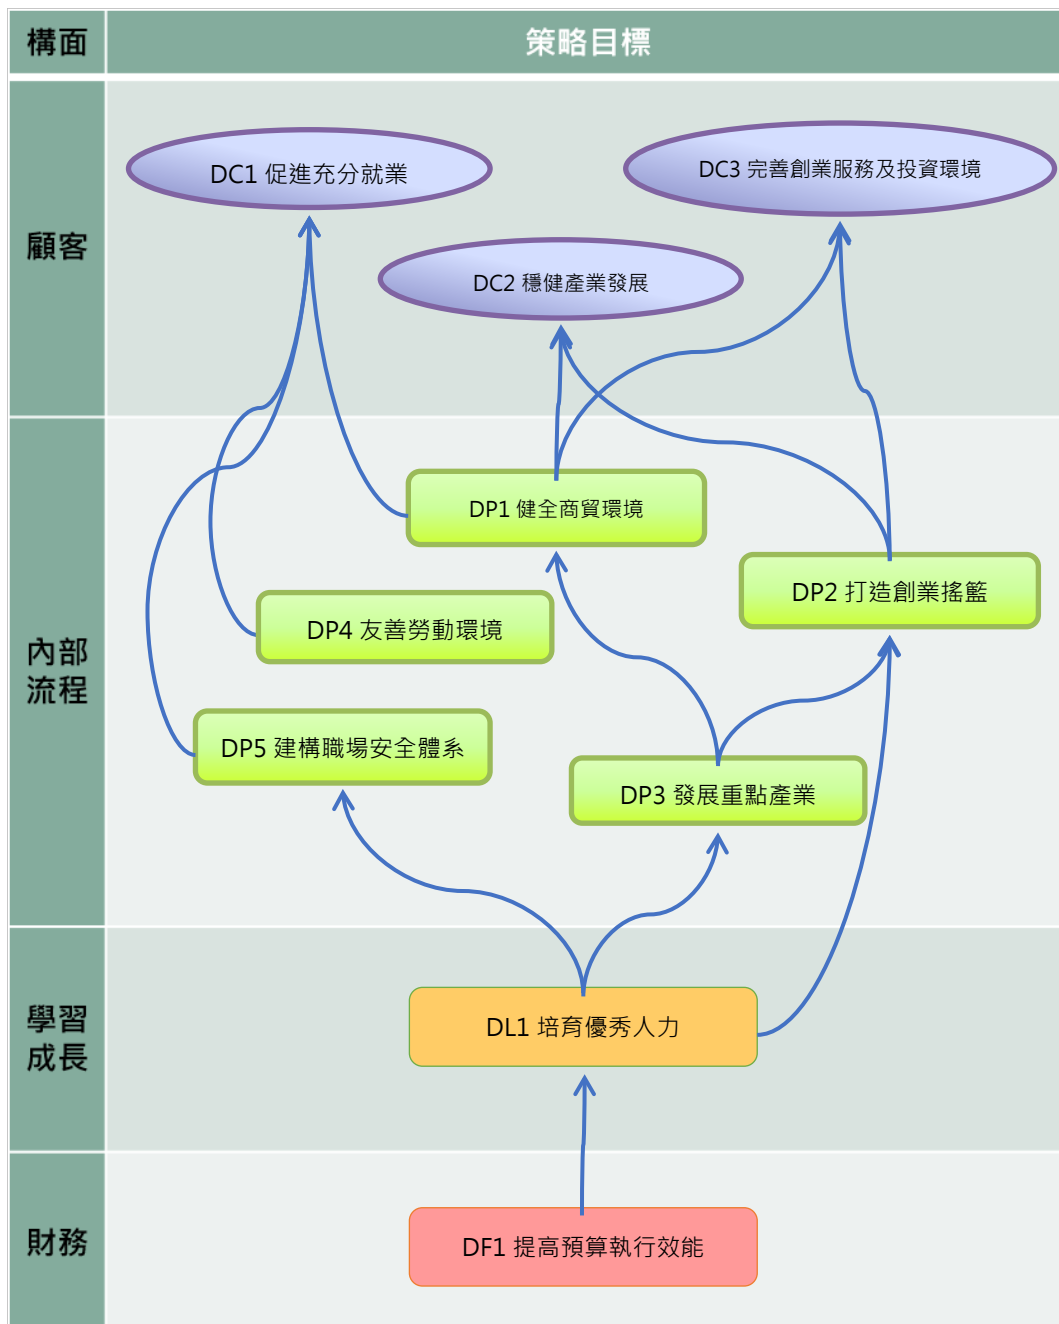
構面

策略目標

顧客

DC1 促進充分就業

DC3 完善創業服務及投資環境

DC2 穩健產業發展

內部流程

DP1 健全商貿環境

DP2 打造創業搖籃

DP4 友善勞動環境

DP5 建構職場安全體系

DP3 發展重點產業

學習成長

DL1 培育優秀人力

財務

DF1 提高預算執行效能